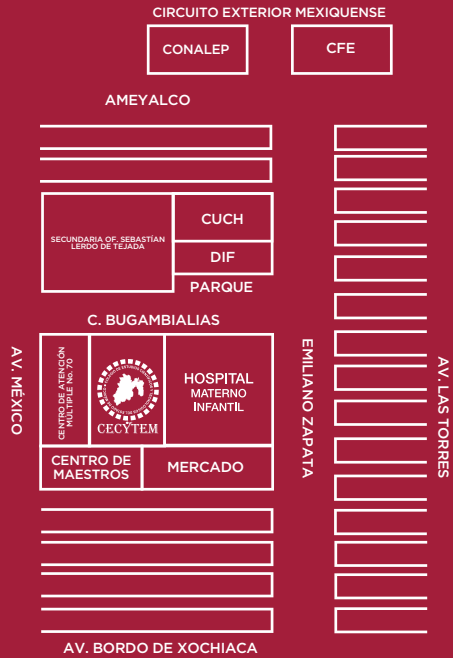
CIRCUITO EXTERIOR MEXIQUENSE

CONALEP

CFE

AMEYALCO

SECUNDARIA OF. SEBASTIÁN LERDO DE TEJADA

CUCH

DIF

PARQUE

C. BUGAMBIALIAS

AV. MÉXICO

CENTRO DE ATENCIÓN MÚLTIPLE No. 70

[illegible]

CECYTEM

HOSPITAL MATERNO INFANTIL

EMILIANO ZAPATA

AV. LAS TORRES

CENTRO DE MAESTROS

MERCADO

AV. BORDO DE XOCHIACA